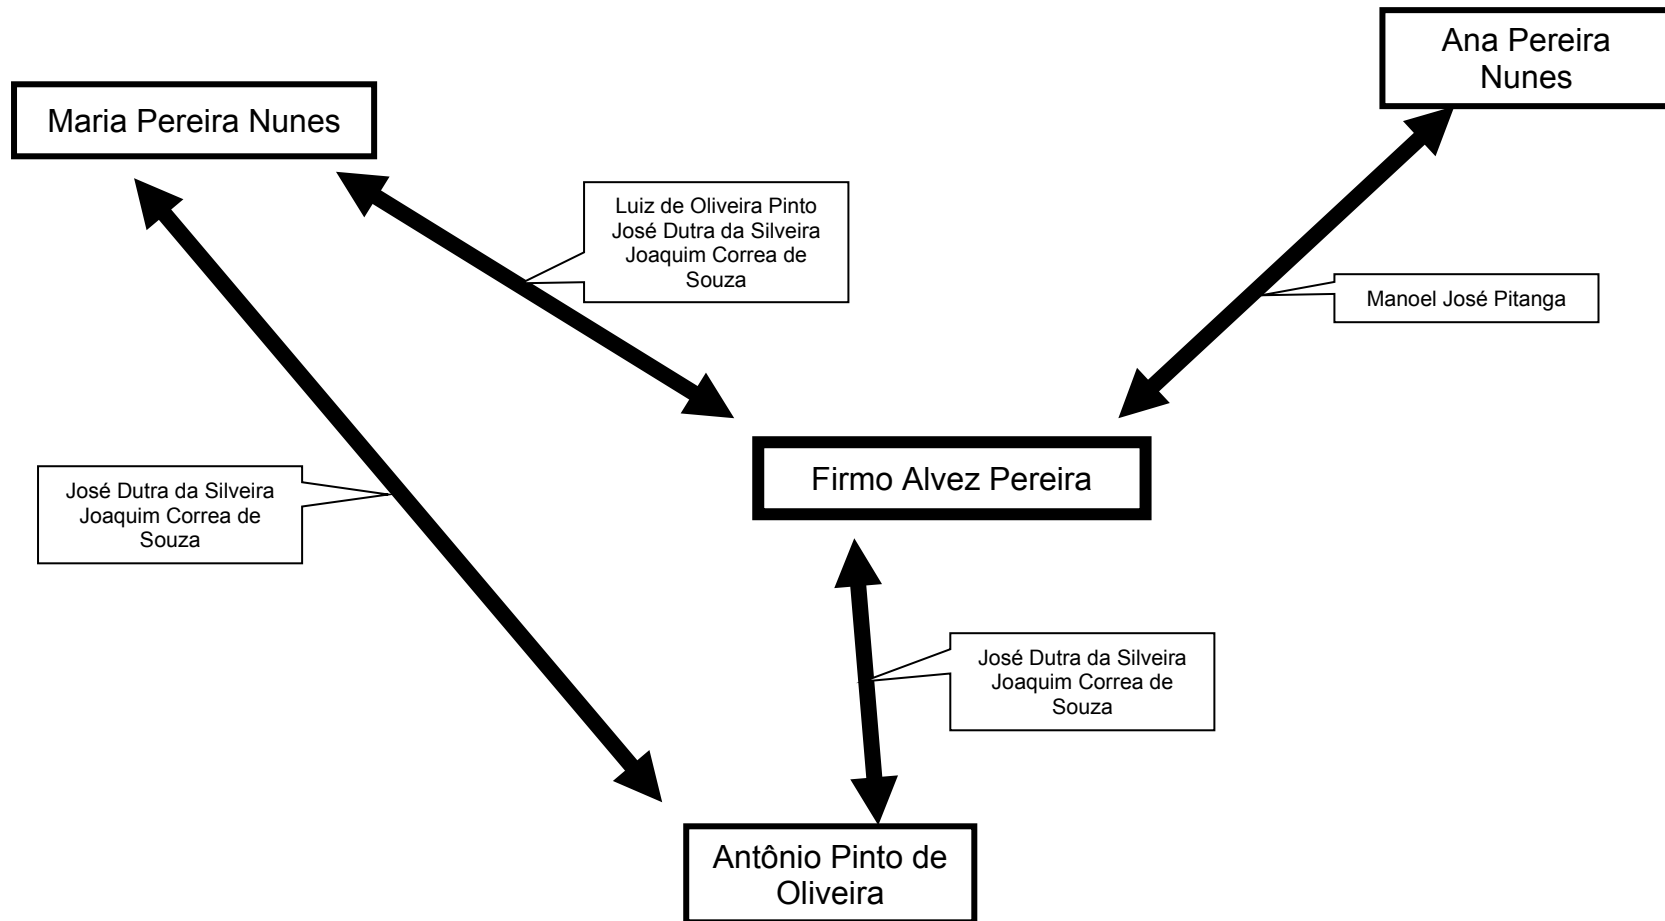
Ana Pereira Nunes

Maria Pereira Nunes

Luiz de Oliveira Pinto
José Dutra da Silveira
Joaquim Correa de Souza

Manoel José Pitanga

Firmo Alvez Pereira

José Dutra da Silveira
Joaquim Correa de Souza

José Dutra da Silveira
Joaquim Correa de Souza

Antônio Pinto de Oliveira